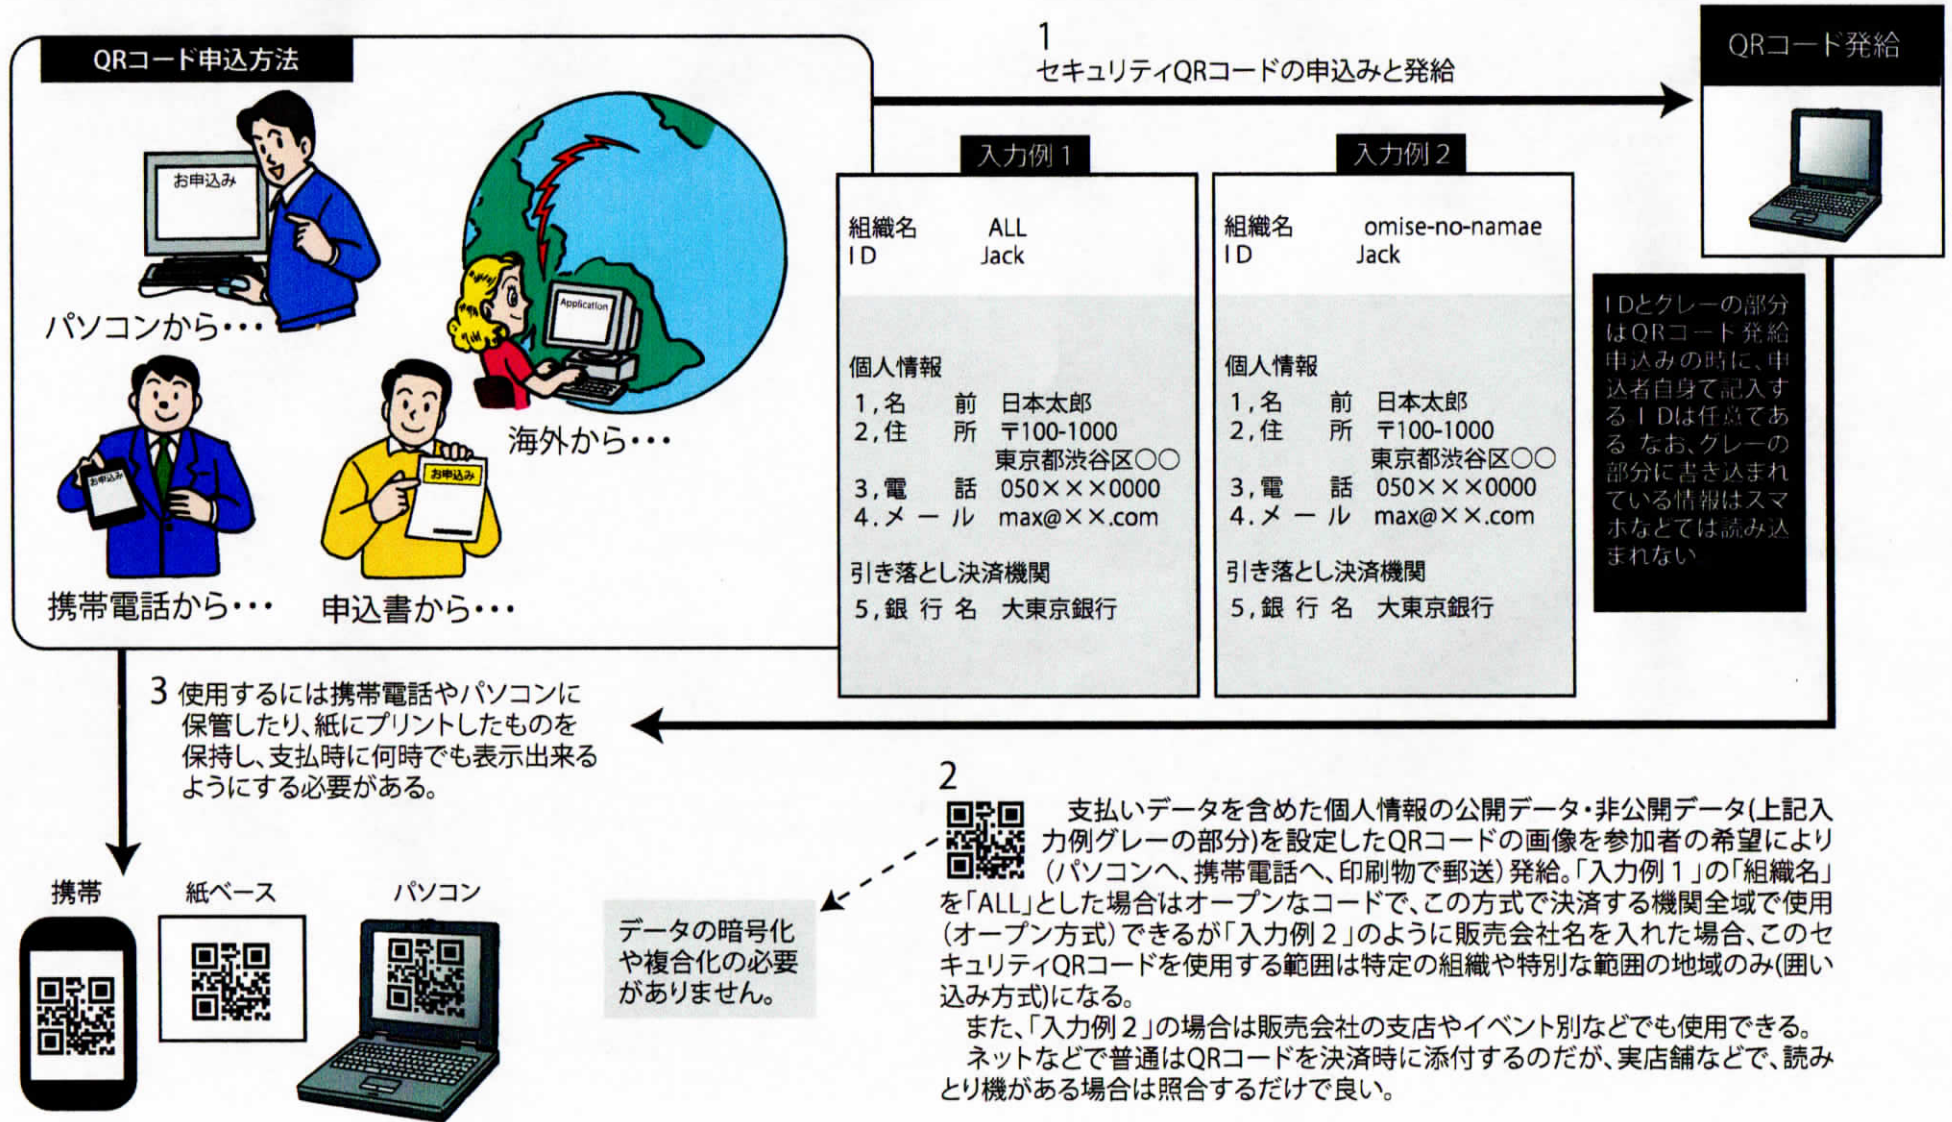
QRコード申込方法

お申込み

パソコンから・・・

Application

海外から・・・

お申込み

携帯電話から・・・

お申込み

申込書から・・・

1
セキュリティQRコードの申込みと発給

QRコード発給

入力例1

組織名　ALL
ID　Jack

個人情報
1,名　前　日本太郎
2,住　所　〒100-1000
東京都渋谷区○○
3,電　話　050×××0000
4.メール　max@××.com

引き落とし決済機関
5,銀行名　大東京銀行

入力例2

組織名　omise-no-namae
ID　Jack

個人情報
1,名　前　日本太郎
2,住　所　〒100-1000
東京都渋谷区○○
3,電　話　050×××0000
4.メール　max@××.com

引き落とし決済機関
5,銀行名　大東京銀行

IDとクレーの部分はQRコード発給申込みの時に、申込者自身で記入するIDは任意である なお、クレーの部分に書き込まれている情報はスマホなとては読み込まれない

3 使用するには携帯電話やパソコンに保管したり、紙にプリントしたものを保持し、支払時に何時でも表示出来るようにする必要がある。

携帯

紙ベース

パソコン

データの暗号化や複合化の必要がありません。

2
支払いデータを含めた個人情報の公開データ・非公開データ(上記入力例グレーの部分)を設定したQRコードの画像を参加者の希望により(パソコンへ、携帯電話へ、印刷物で郵送)発給。「入力例1」の「組織名」を「ALL」とした場合はオープンなコードで、この方式で決済する機関全域で使用(オープン方式)できるが「入力例2」のように販売会社名を入れた場合、このセキュリティQRコードを使用する範囲は特定の組織や特別な範囲の地域のみ(囲い込み方式)になる。
また、「入力例2」の場合は販売会社の支店やイベント別などでも使用できる。
ネットなどで普通はQRコードを決済時に添付するのだが、実店舗などで、読みとり機がある場合は照合するだけで良い。